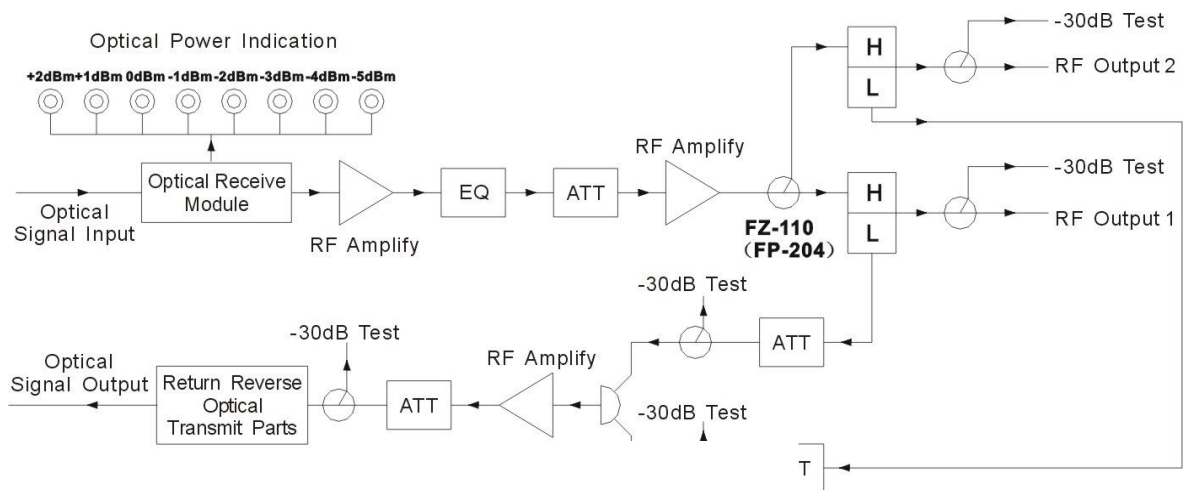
Optical Power Indication

+2dBm +1dBm 0dBm -1dBm -2dBm -3dBm -4dBm -5dBm

Optical Signal Input

Optical Receive Module

RF Amplify

EQ

ATT

RF Amplify

FZ-110 (FP-204)

H

L

-30dB Test

RF Output 2

H

L

-30dB Test

RF Output 1

-30dB Test

ATT

RF Amplify

-30dB Test

-30dB Test

Optical Signal Output

Return Reverse Optical Transmit Parts

ATT

T